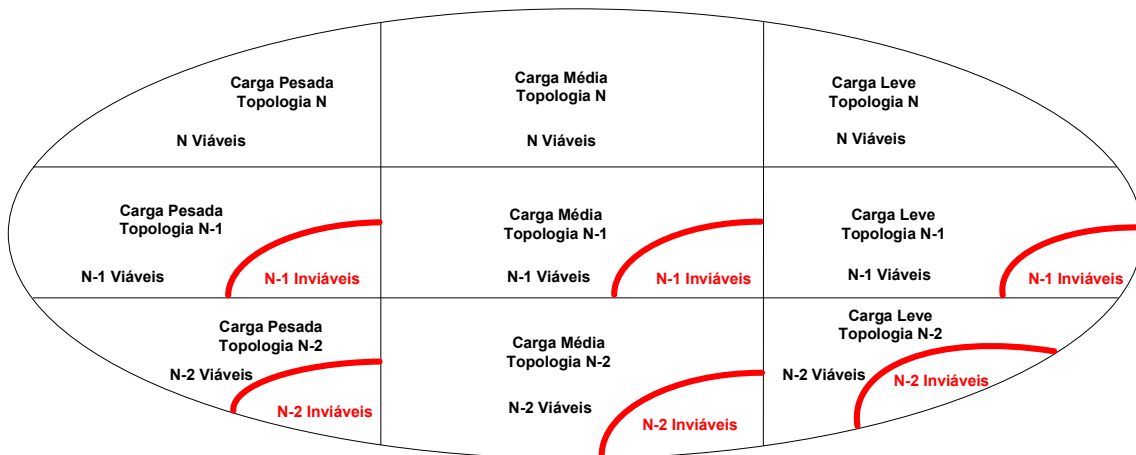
Carga Pesada
Topologia N

N Viáveis

Carga Média
Topologia N

N Viáveis

Carga Leve
Topologia N

N Viáveis

Carga Pesada
Topologia N-1

N-1 Viáveis

N-1 Inviáveis

Carga Média
Topologia N-1

N-1 Viáveis

N-1 Inviáveis

Carga Leve
Topologia N-1

N-1 Viáveis

N-1 Inviáveis

Carga Pesada
Topologia N-2

N-2 Viáveis

N-2 Inviáveis

Carga Média
Topologia N-2

N-2 Viáveis

N-2 Inviáveis

Carga Leve
Topologia N-2

N-2 Viáveis

N-2 Inviáveis